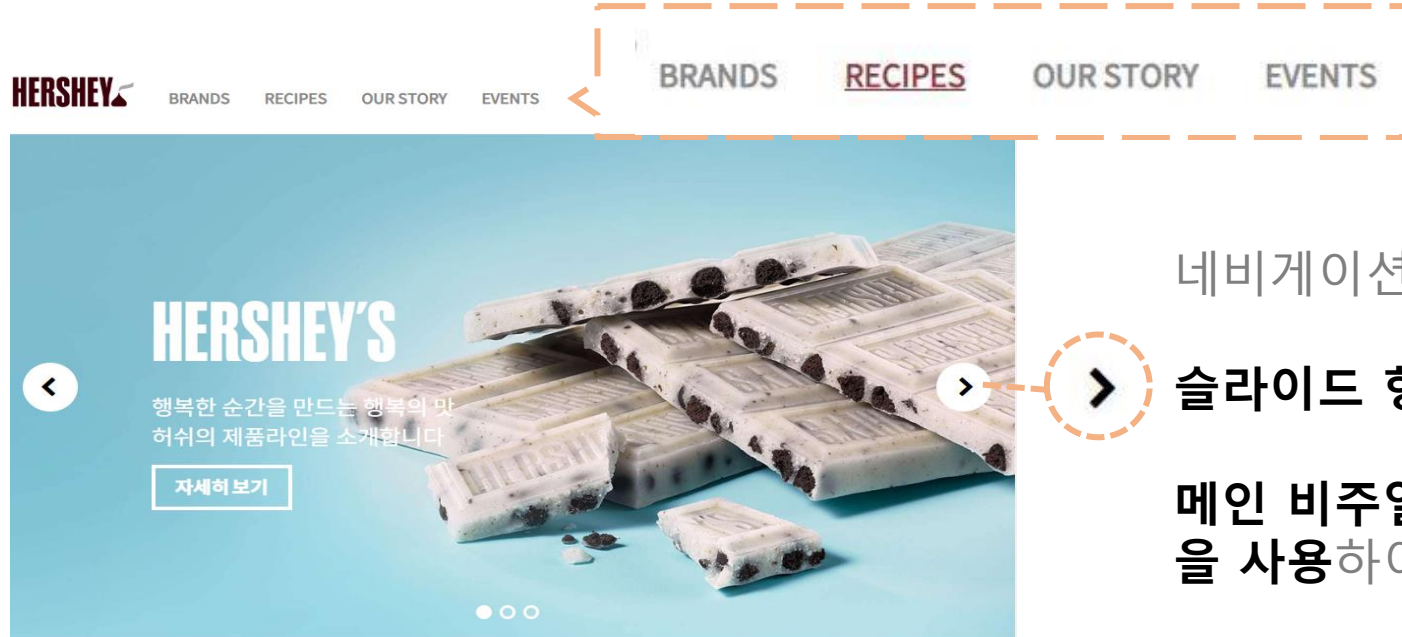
HERSHEY'S BRANDS RECIPES OUR STORY EVENTS

BRANDS RECIPES OUR STORY EVENTS

HERSHEY'S

행복한 순간을 만드는 행복의 맛
허쉬의 제품라인을 소개합니다

자세히 보기

네비게이션

슬라이드 형

메인 비주얼
을 사용하여